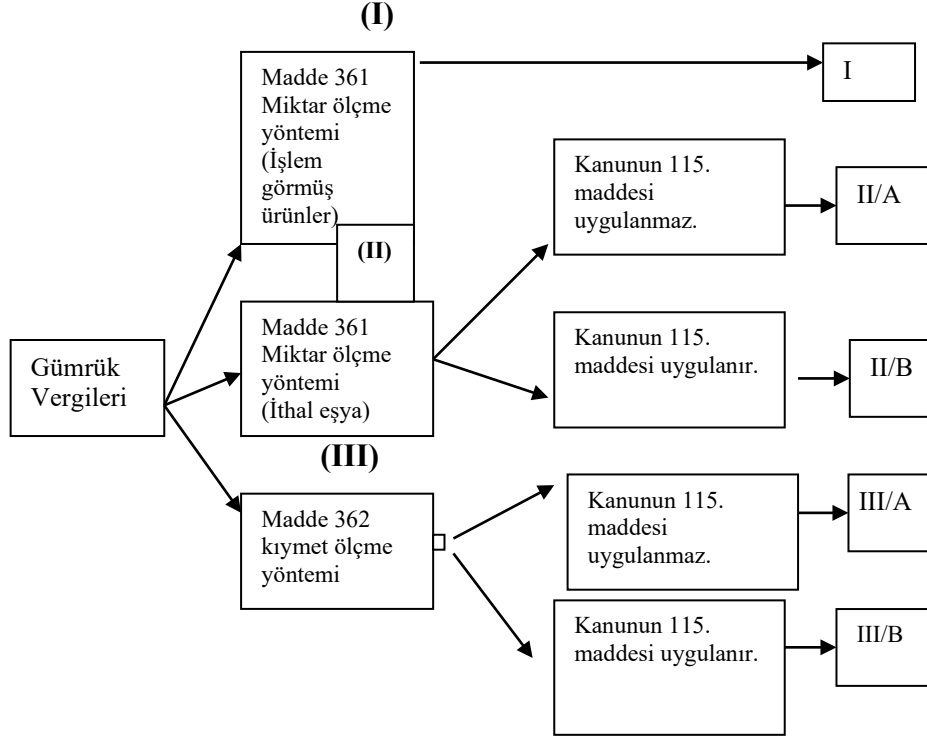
(I)

Madde 361 Miktar ölçme yöntemi (İşlem görmüş ürünler)

I

Kanunun 115. maddesi uygulanmaz.

II/A

(II)

Gümrük Vergileri

Madde 361 Miktar ölçme yöntemi (İthal eşya)

Kanunun 115. maddesi uygulanır.

II/B

(III)

Madde 362 kıymet ölçme yöntemi

Kanunun 115. maddesi uygulanmaz.

III/A

Kanunun 115. maddesi uygulanır.

III/B